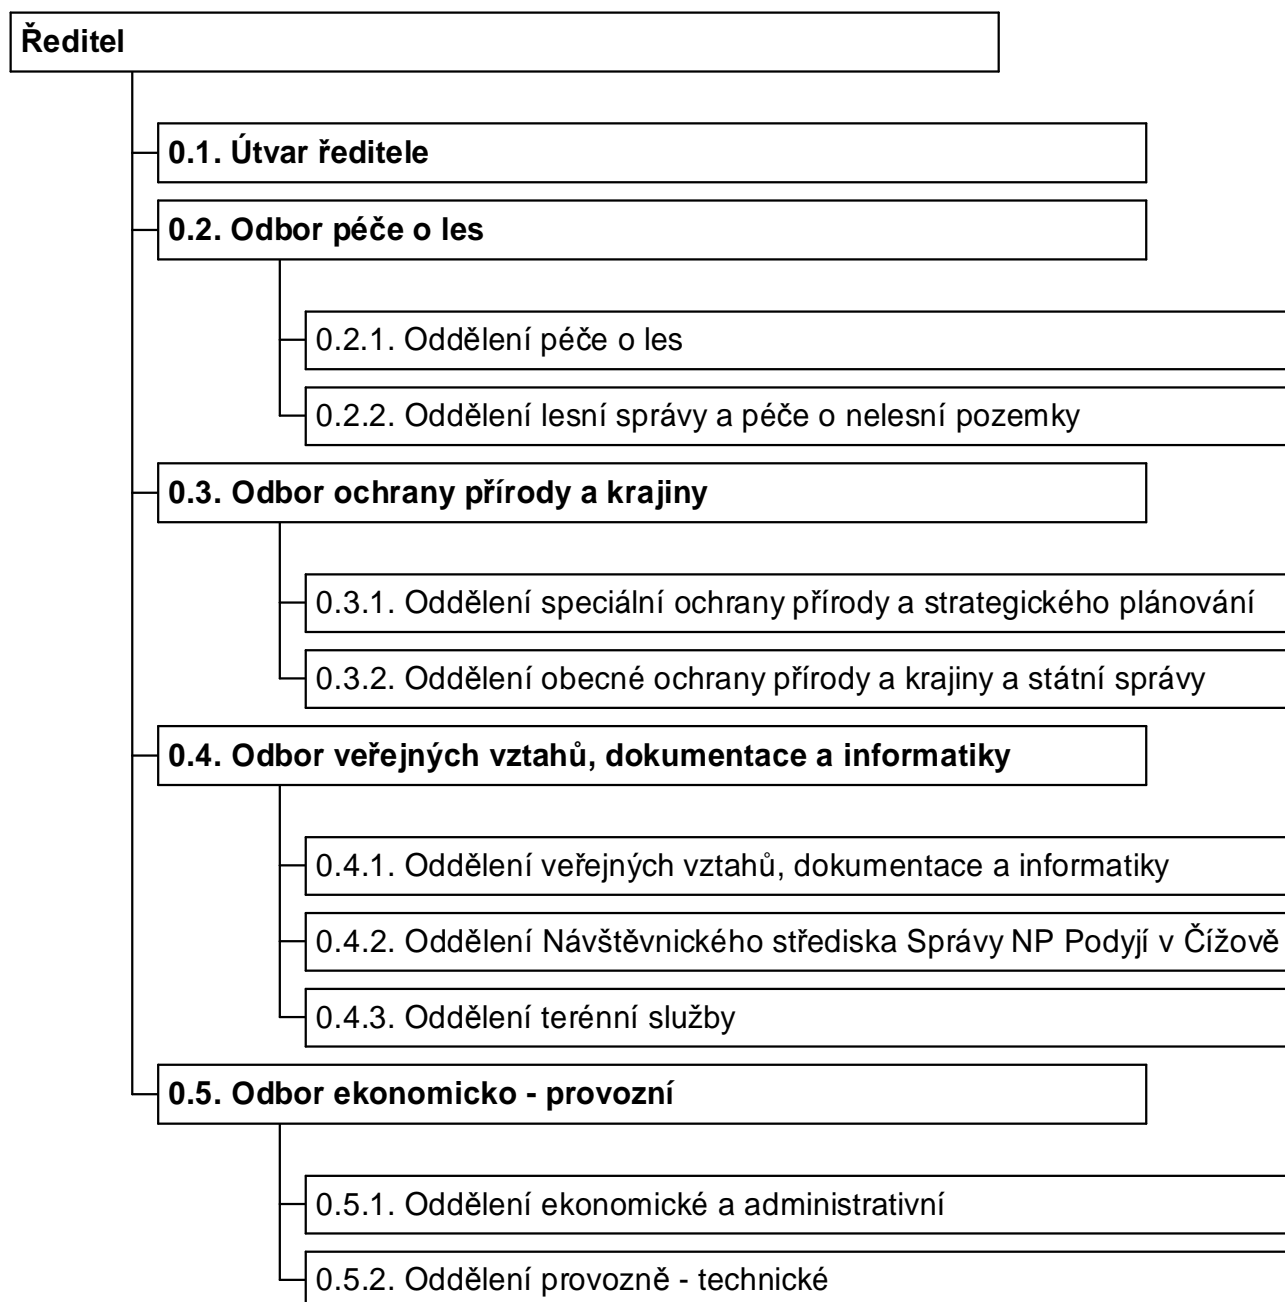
Ředitel

0.1. Útvar ředitele

0.2. Odbor péče o les

0.2.1. Oddělení péče o les

0.2.2. Oddělení lesní správy a péče o nelesní pozemky

0.3. Odbor ochrany přírody a krajiny

0.3.1. Oddělení speciální ochrany přírody a strategického plánování

0.3.2. Oddělení obecné ochrany přírody a krajiny a státní správy

0.4. Odbor veřejných vztahů, dokumentace a informatiky

0.4.1. Oddělení veřejných vztahů, dokumentace a informatiky

0.4.2. Oddělení Návštěvnického střediska Správy NP Podyjí v Čížově

0.4.3. Oddělení terénní služby

0.5. Odbor ekonomicko - provozní

0.5.1. Oddělení ekonomické a administrativní

0.5.2. Oddělení provozně - technické